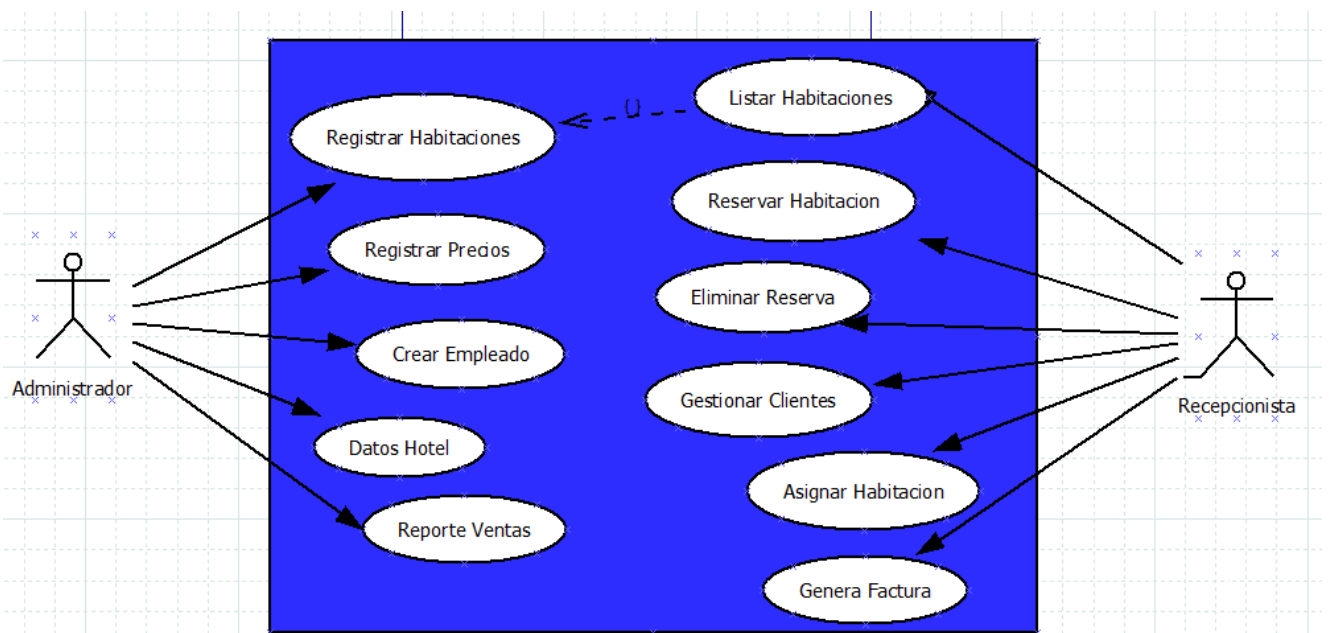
Listar Habitaciones

U

Registrar Habitaciones

Reservar Habitacion

Registrar Precios

Eliminar Reserva

Crear Empleado

Gestionar Clientes

Datos Hotel

Asignar Habitacion

Reporte Ventas

Genera Factura

Administrador

Recepcionista